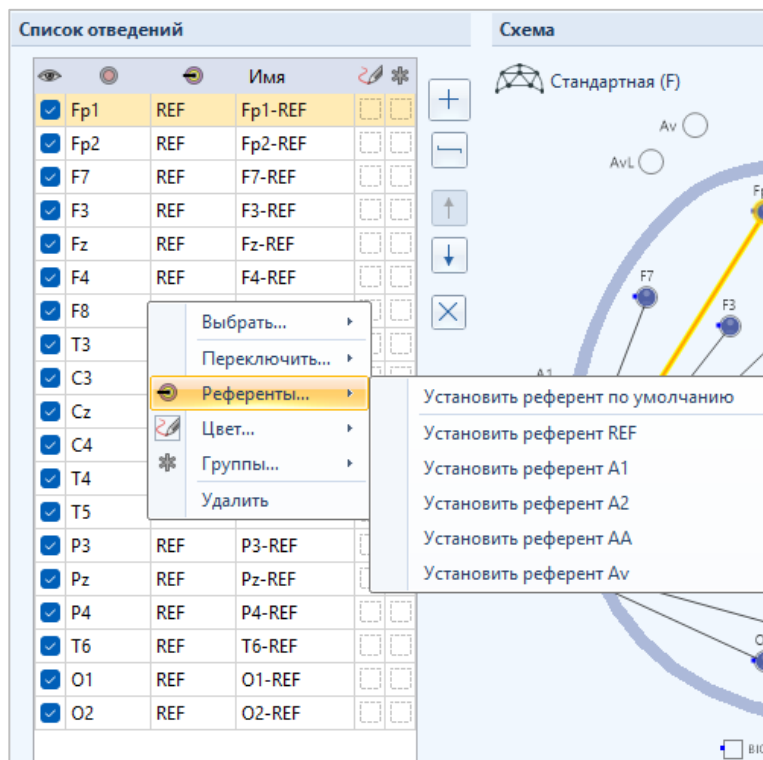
Список отведений

| | | | Имя | | |
|---|---|---|---|---|---|
| ☑ | Fp1 | REF | Fp1-REF | | |
| ☑ | Fp2 | REF | Fp2-REF | | |
| ☑ | F7 | REF | F7-REF | | |
| ☑ | F3 | REF | F3-REF | | |
| ☑ | Fz | REF | Fz-REF | | |
| ☑ | F4 | REF | F4-REF | | |
| ☑ | F8 | | | | |
| ☑ | T3 | | | | |
| ☑ | C3 | | | | |
| ☑ | Cz | | | | |
| ☑ | C4 | | | | |
| ☑ | T4 | | | | |
| ☑ | T5 | | | | |
| ☑ | P3 | REF | P3-REF | | |
| ☑ | Pz | REF | Pz-REF | | |
| ☑ | P4 | REF | P4-REF | | |
| ☑ | T6 | REF | T6-REF | | |
| ☑ | O1 | REF | O1-REF | | |
| ☑ | O2 | REF | O2-REF | | |

Выбрать...
Переключить...
Референты...
Цвет...
Группы...
Удалить

Установить референт по умолчанию
Установить референт REF
Установить референт A1
Установить референт A2
Установить референт AA
Установить референт Av

Схема

Стандартная (F)

Av
AvL
F7
F3
A1
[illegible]